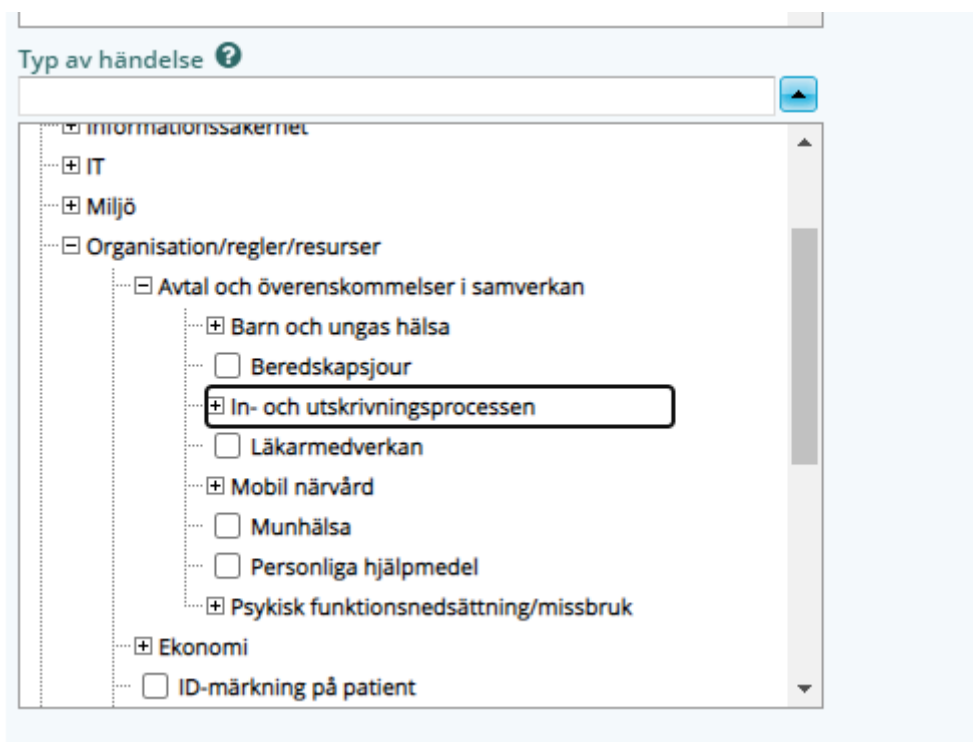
Typ av händelse

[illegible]

IT

Miljö

Organisation/regler/resurser

Avtal och överenskommelser i samverkan

Barn och ungas hälsa

Beredskapsjour

In- och utskrivningsprocessen

Läkarmedverkan

Mobil närvård

Munhälsa

Personliga hjälpmedel

Psykisk funktionsnedsättning/missbruk

Ekonomi

ID-märkning på patient